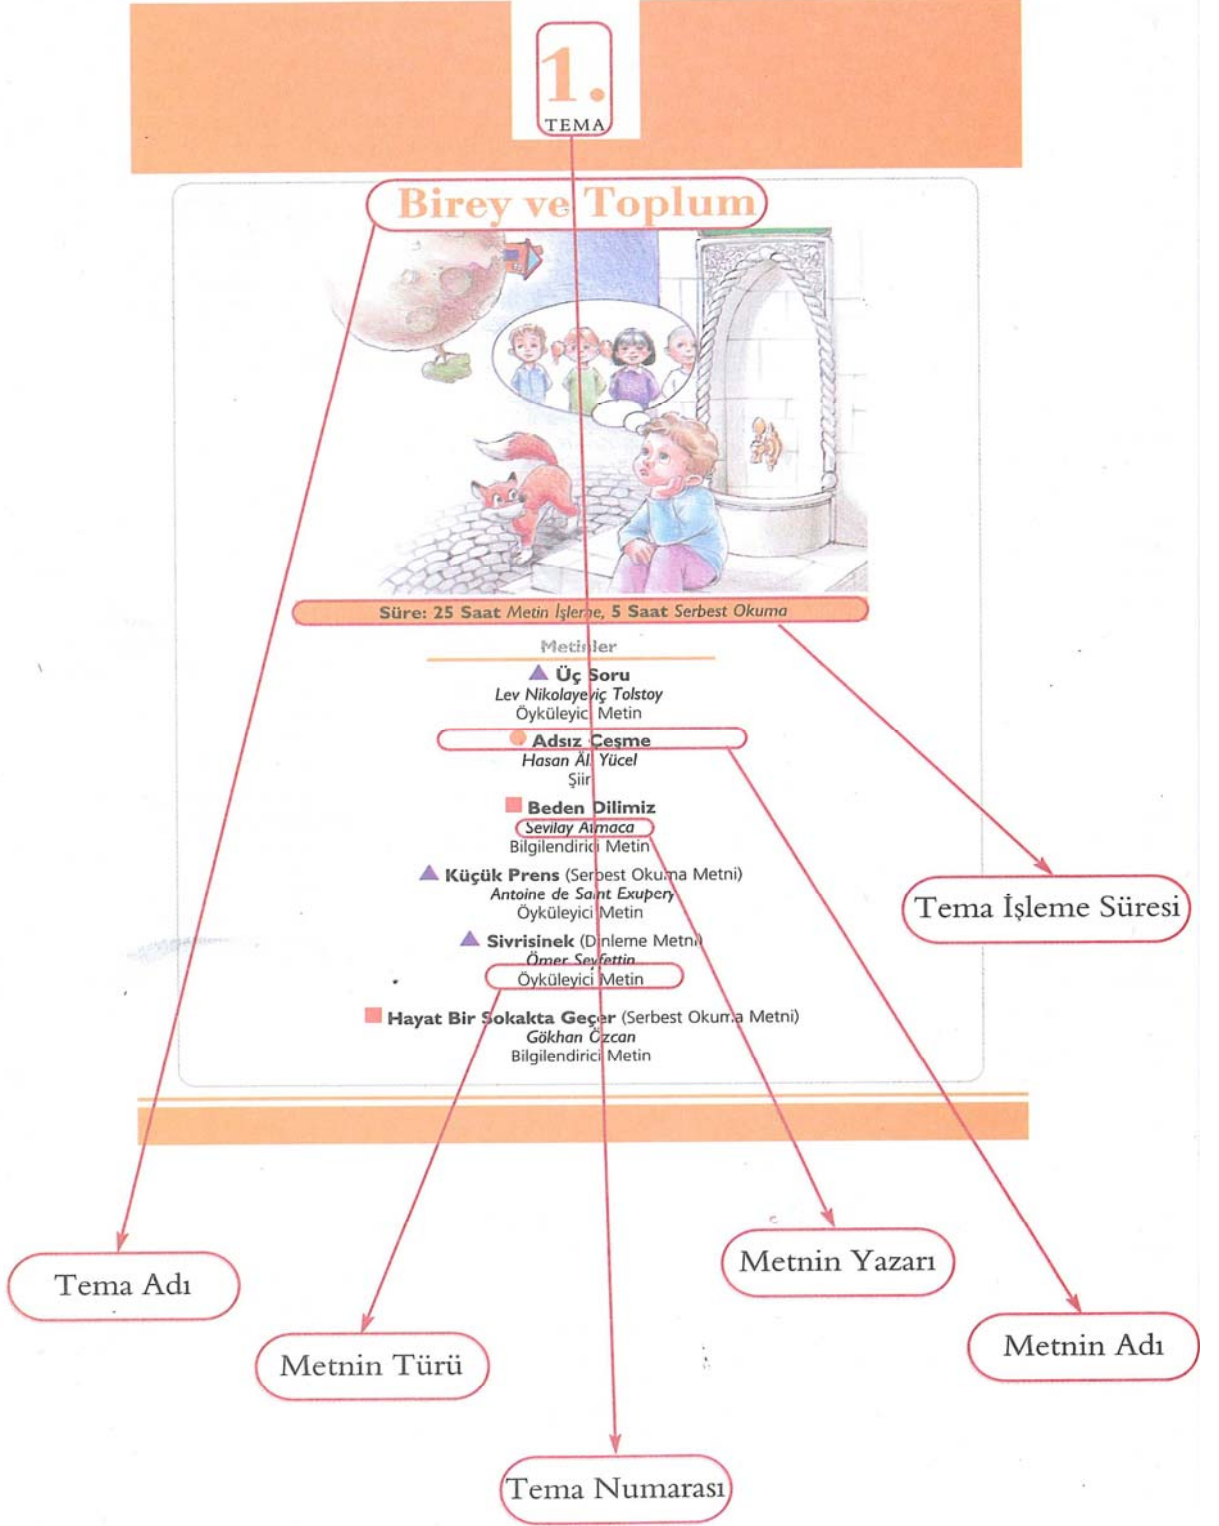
1.
TEMA

Birey ve Toplum

Süre: 25 Saat Metin İşleme, 5 Saat Serbest Okuma

Metinler

Üç Soru
Lev Nikolayeviç Tolstoy
Öyküleyici Metin

Adsız Çeşme
Hasan Âli Yücel
Şiir

Beden Dilimiz
Sevilay Atmaca
Bilgilendirici Metin

Küçük Prens (Serbest Okuma Metni)
Antoine de Saint Exupery
Öyküleyici Metin

Sivrisinek (Dinleme Metni)
Ömer Seyfettin
Öyküleyici Metin

Hayat Bir Sokakta Geçer (Serbest Okuma Metni)
Gökhan Özcan
Bilgilendirici Metin

Tema İşleme Süresi

Tema Adı

Metnin Yazarı

Metnin Türü

Metnin Adı

Tema Numarası